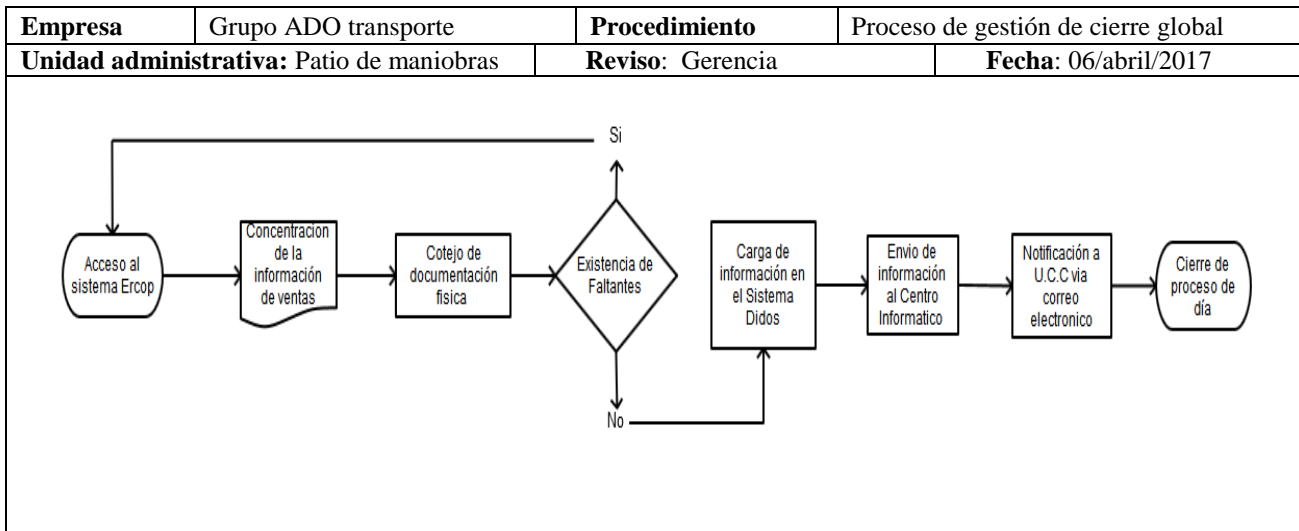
| **Empresa** | Grupo ADO transporte | **Procedimiento** | Proceso de gestión de cierre global |
|---|---|---|---|
| **Unidad administrativa:** Patio de maniobras | **Reviso**: Gerencia | | **Fecha**: 06/abril/2017 |

Si

Acceso al sistema Ercop

Concentracion de la información de ventas

Cotejo de documentación fisica

Existencia de Faltantes

No

Carga de información en el Sistema Didos

Envio de información al Centro Informatico

Notificación a U.C.C via correo electronico

Cierre de proceso de día